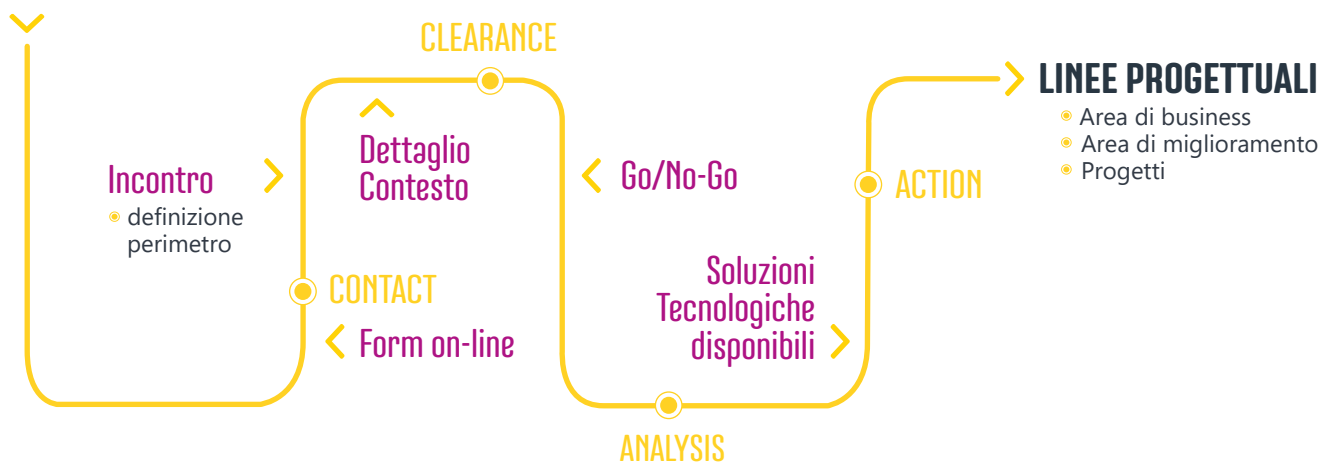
CLEARANCE

LINEE PROGETTUALI
Area di business
Area di miglioramento
Progetti

Incontro
definizione perimetro

Dettaglio Contesto

Go/No-Go

ACTION

CONTACT

Form on-line

Soluzioni Tecnologiche disponibili

ANALYSIS